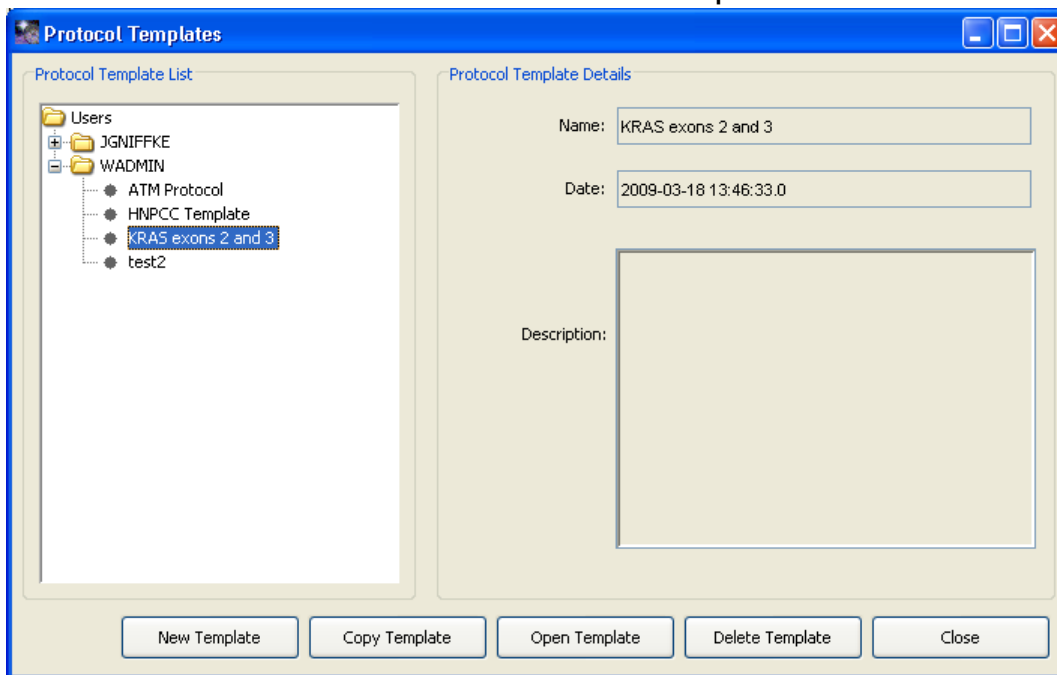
Protocol Templates

Protocol Template List

Users
JGNIFFKE
WADMIN
ATM Protocol
HNPCC Template
KRAS exons 2 and 3
test2

Protocol Template Details

Name: KRAS exons 2 and 3

Date: 2009-03-18 13:46:33.0

Description:

New Template
Copy Template
Open Template
Delete Template
Close